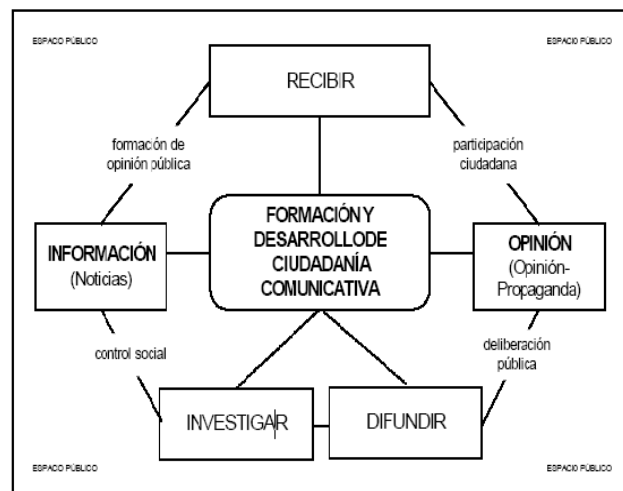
ESPACIO PÚBLICO

ESPACIO PÚBLICO

RECIBIR

formación de opinión pública

participación ciudadana

INFORMACIÓN (Noticias)

FORMACIÓN Y DESARROLLODE CIUDADANÍA COMUNICATIVA

OPINIÓN (Opinión-Propaganda)

control social

deliberación pública

INVESTIGAR

DIFUNDIR

ESPACIO PÚBLICO

ESPACIO PÚBLICO